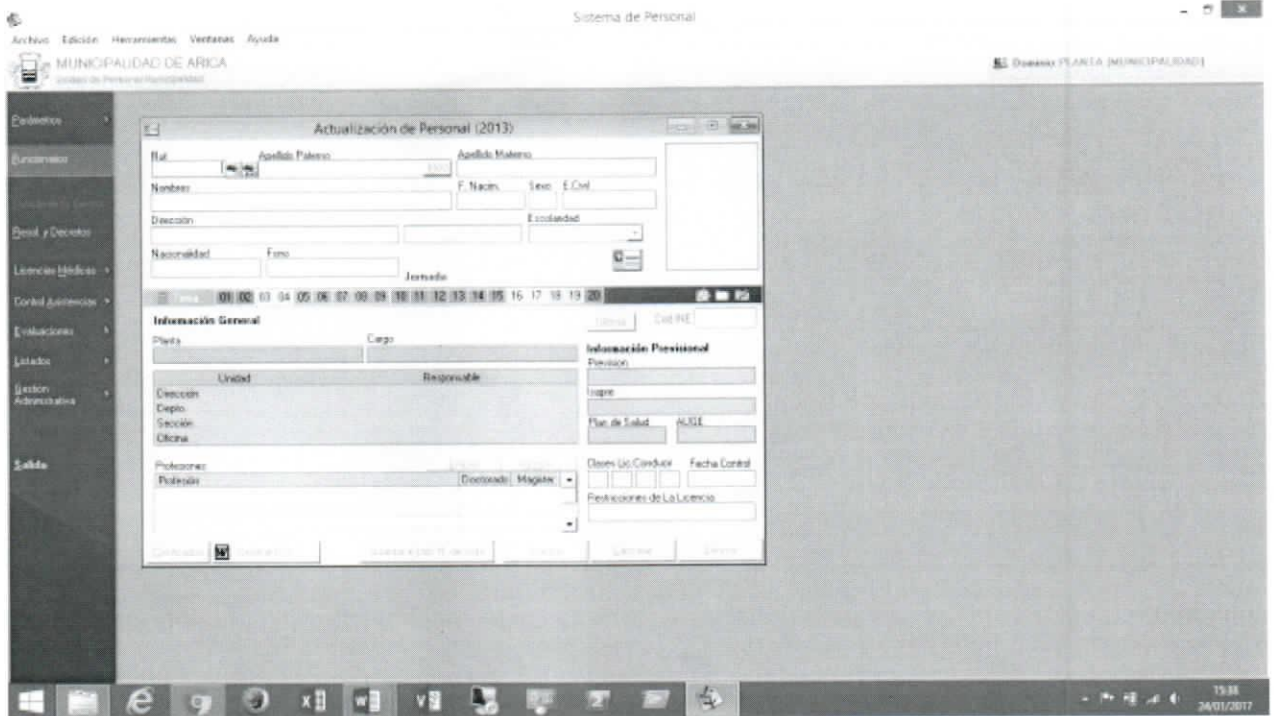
Sistema de Personal

Archivo Edición Herramientas Ventanas Ayuda

MUNICIPALIDAD DE ARICA
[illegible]

Dominio: PLANTA (MUNICIPALIDAD)

Parámetros
Funcionarios
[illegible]
Resol. y Decretos
Licencias Médicas
Control Asistencias
Evaluaciones
Listados
Gestion Administrativa
Salida

Actualización de Personal (2013)

Rut
Apellido Paterno
Apellido Materno
Nombres
F. Nacim.
Sexo
E.Civil
Dirección
Escolaridad
Nacionalidad
Fono
Jornada

01 02 03 04 05 06 07 08 09 10 11 12 13 14 15 16 17 18 19 20

Información General
Planta
Cargo
Unidad
Responsable
Dirección
Depto.
Sección
Oficina
Profesiones
Profesión
Doctorado
Magister

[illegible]
Cod.INE
Información Previsional
Prevision
Isapre
Plan de Salud
AUGE
Clases Lic.Conducir
Fecha Control
Restricciones de La Licencia

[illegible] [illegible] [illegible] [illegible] Cancelar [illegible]

15:38
24/01/2017